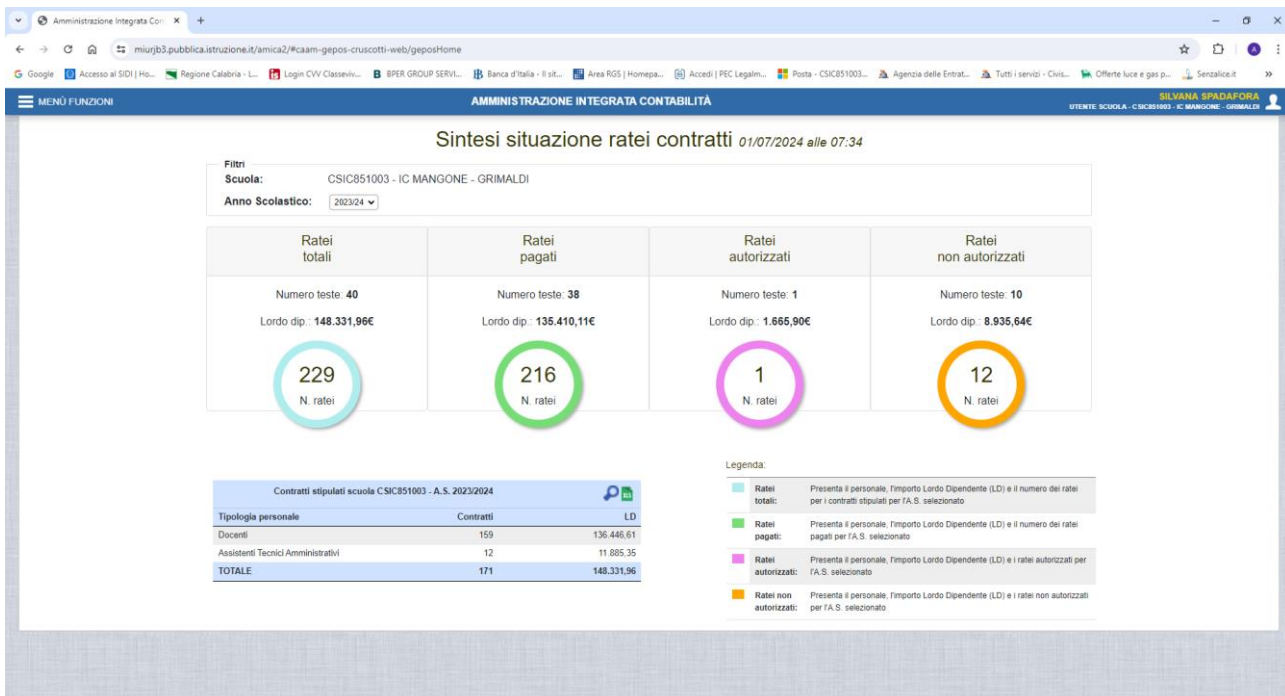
Amministrazione Integrata Con ×
miurjb3.pubblica.istruzione.it/amica2/#caam-gepos-cruscotti-web/geposHome
Google | Accesso al SIDI | Ho... | Regione Calabria - L... | Login CVV Classeviv... | BPER GROUP SERVI... | Banca d'Italia - Il sit... | Area RGS | Homepa... | Accedi | PEC Legalm... | Posta - CSIC851003... | Agenzia delle Entrat... | Tutti i servizi - Civis... | Offerte luce e gas p... | Senzalice.it

MENÙ FUNZIONI
AMMINISTRAZIONE INTEGRATA CONTABILITÀ
SILVANA SPADAFORA
UTENTE SCUOLA - CSIC851003 - IC MANGONE - GRIMALDI

Sintesi situazione ratei contratti 01/07/2024 alle 07:34

Filtri
Scuola: CSIC851003 - IC MANGONE - GRIMALDI
Anno Scolastico: 2023/24

Ratei totali
Numero teste: 40
Lordo dip.: 148.331,96€
229
N. ratei

Ratei pagati
Numero teste: 38
Lordo dip.: 135.410,11€
216
N. ratei

Ratei autorizzati
Numero teste: 1
Lordo dip.: 1.665,90€
1
N. ratei

Ratei non autorizzati
Numero teste: 10
Lordo dip.: 8.935,64€
12
N. ratei

Contratti stipulati scuola CSIC851003 - A.S. 2023/2024

| Tipologia personale | Contratti | LD |
|---|---|---|
| Docenti | 159 | 136.446,61 |
| Assistenti Tecnici Amministrativi | 12 | 11.885,35 |
| TOTALE | 171 | 148.331,96 |

Legenda:

| | |
|---|---|
| Ratei totali: | Presenta il personale, l'importo Lordo Dipendente (LD) e il numero dei ratei per i contratti stipulati per l'A.S. selezionato |
| Ratei pagati: | Presenta il personale, l'importo Lordo Dipendente (LD) e il numero dei ratei pagati per l'A.S. selezionato |
| Ratei autorizzati: | Presenta il personale, l'importo Lordo Dipendente (LD) e i ratei autorizzati per l'A.S. selezionato |
| Ratei non autorizzati: | Presenta il personale, l'importo Lordo Dipendente (LD) e i ratei non autorizzati per l'A.S. selezionato |